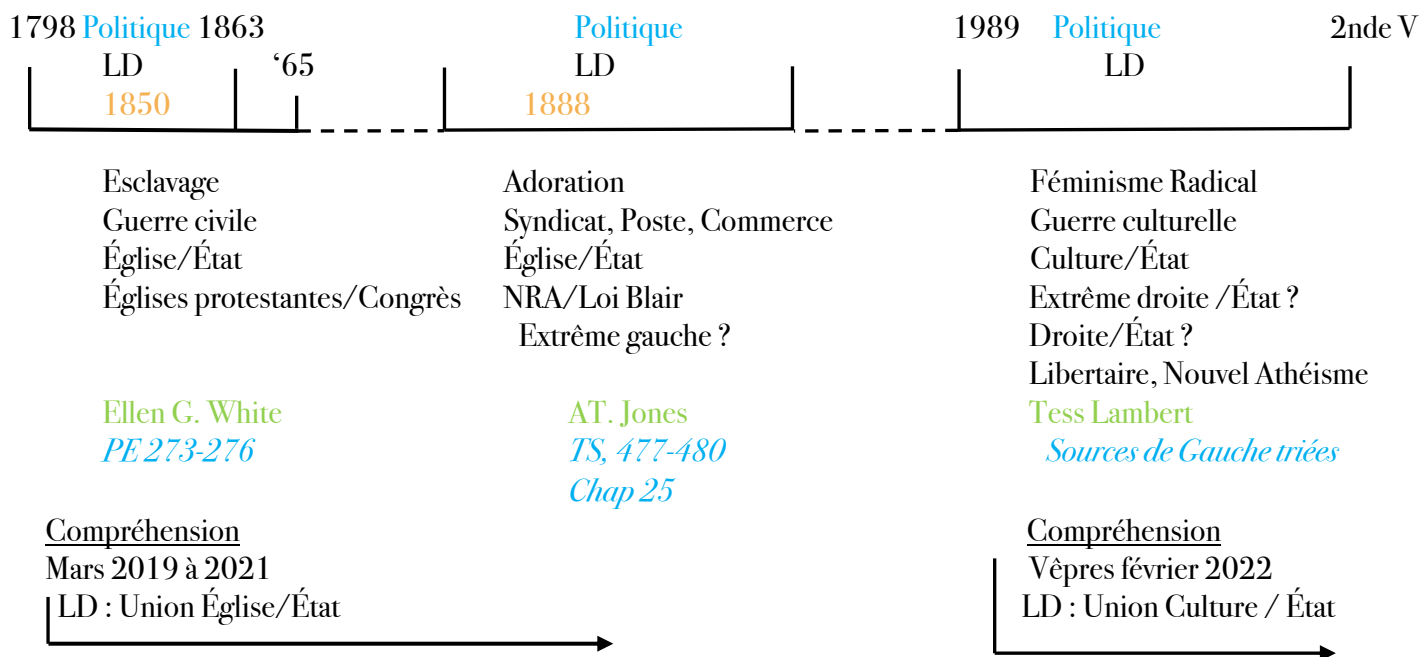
1798 Politique 1863
LD
1850
'65

Politique
LD
1888

1989 Politique
LD
2nde V

Esclavage
Guerre civile
Église/État
Églises protestantes/Congrès

Ellen G. White
*PE 273-276*

Adoration
Syndicat, Poste, Commerce
Église/État
NRA/Loi Blair
Extrême gauche ?

AT. Jones
*TS, 477-480*
*Chap 25*

Féminisme Radical
Guerre culturelle
Culture/État
Extrême droite /État ?
Droite/État ?
Libertaire, Nouvel Athéisme

Tess Lambert
*Sources de Gauche triées*

Compréhension
Mars 2019 à 2021
LD : Union Église/État

Compréhension
Vêpres février 2022
LD : Union Culture / État